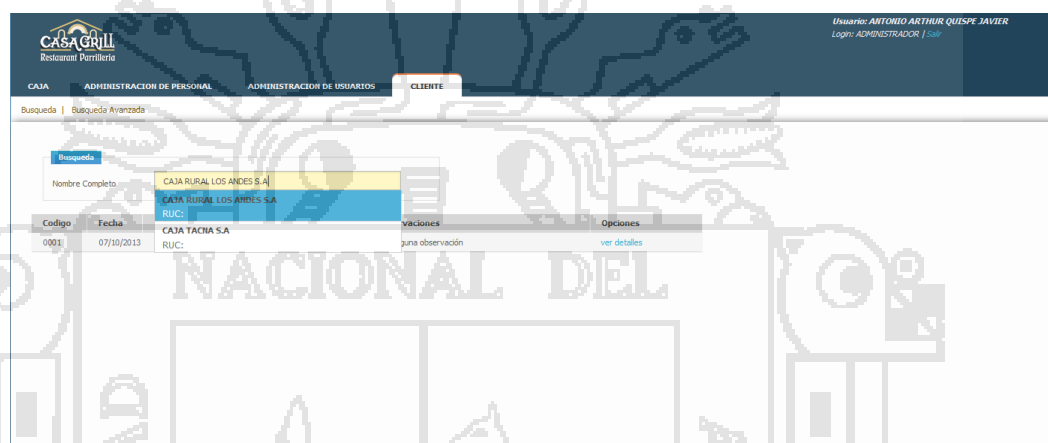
CasaGrill
Restaurant Parrilleria

Usuario: ANTONIO ARTHUR QUISPE JAVIER
Login: ADMINISTRADOR | Salir

CAJA
ADMINISTRACION DE PERSONAL
ADMINISTRACION DE USUARIOS
CLIENTE

Busqueda | Busqueda Avanzada

Busqueda

Nombre Completo
CAJA RURAL LOS ANDES S.A

CAJA RURAL LOS ANDES S.A
RUC:
CAJA TACNA S.A
RUC:

| Codigo | Fecha | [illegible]vaciones | Opciones |
|---|---|---|---|
| 0001 | 07/10/2013 | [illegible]guna observación | ver detalles |

NACIONAL DEL